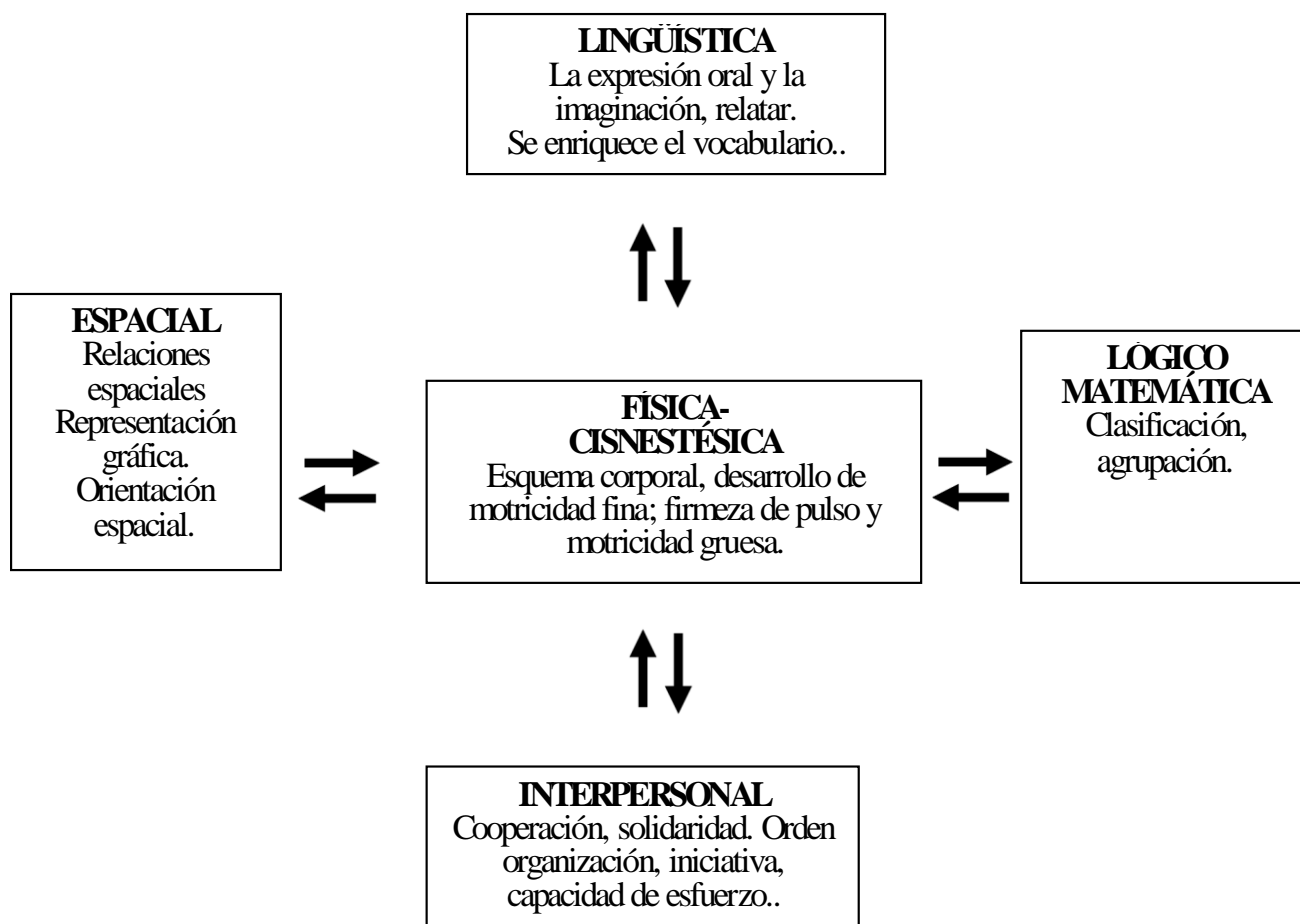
LINGÜÍSTICA
La expresión oral y la imaginación, relatar.
Se enriquece el vocabulario..

ESPACIAL
Relaciones espaciales
Representación gráfica.
Orientación espacial.

FÍSICA-CISNESTÉSICA
Esquema corporal, desarrollo de motricidad fina; firmeza de pulso y motricidad gruesa.

LÓGICO MATEMÁTICA
Clasificación, agrupación.

INTERPERSONAL
Cooperación, solidaridad. Orden organización, iniciativa, capacidad de esfuerzo..